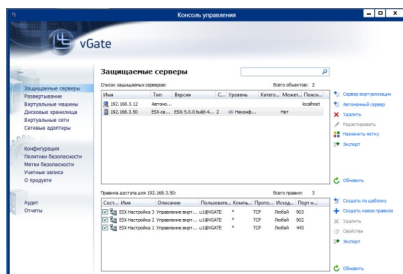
Консоль управления

vGate

Защищаемые серверы
Развертывание
Виртуальные машины
Дисковые хранилища
Виртуальные сети
Сетевые адаптеры

Конфигурация
Политики безопасности
Метки безопасности
Учетные записи
О продукте

Аудит
Отчеты

Защищаемые серверы

Список защищаемых серверов:
Всего объектов: 2

| Имя | Тип | Версия | С... | Уровень | Катего... | Может... | Просл... |
|---|---|---|---|---|---|---|---|
| 192.168.3.12 | Автоно... | | | | | | localhost |
| 192.168.3.50 | ESX-се... | ESX 5.0.0 build-4... | | Несекр... | | Нет | |

Сервер виртуализации
Автономный сервер
Удалить
Редактировать
Назначить метку
Экспорт

Обновить

Правила доступа для 192.168.3.50:
Всего правил: 3

| Сост... | Имя | Описание | Пользоват... | Компь... | Прото... | Исход... | Порт н... |
|---|---|---|---|---|---|---|---|
| | ESX Настройка 3 | Управление вирт... | u1@VGATE | * | TCP | Любой | 903 |
| | ESX Настройка 2 | Управление вирт... | u1@VGATE | * | TCP | Любой | 902 |
| | ESX Настройка 1 | Управление вирт... | u1@VGATE | * | TCP | Любой | 443 |

Создать по шаблону
Создать новое правило
Удалить
Свойства
Экспорт

Обновить